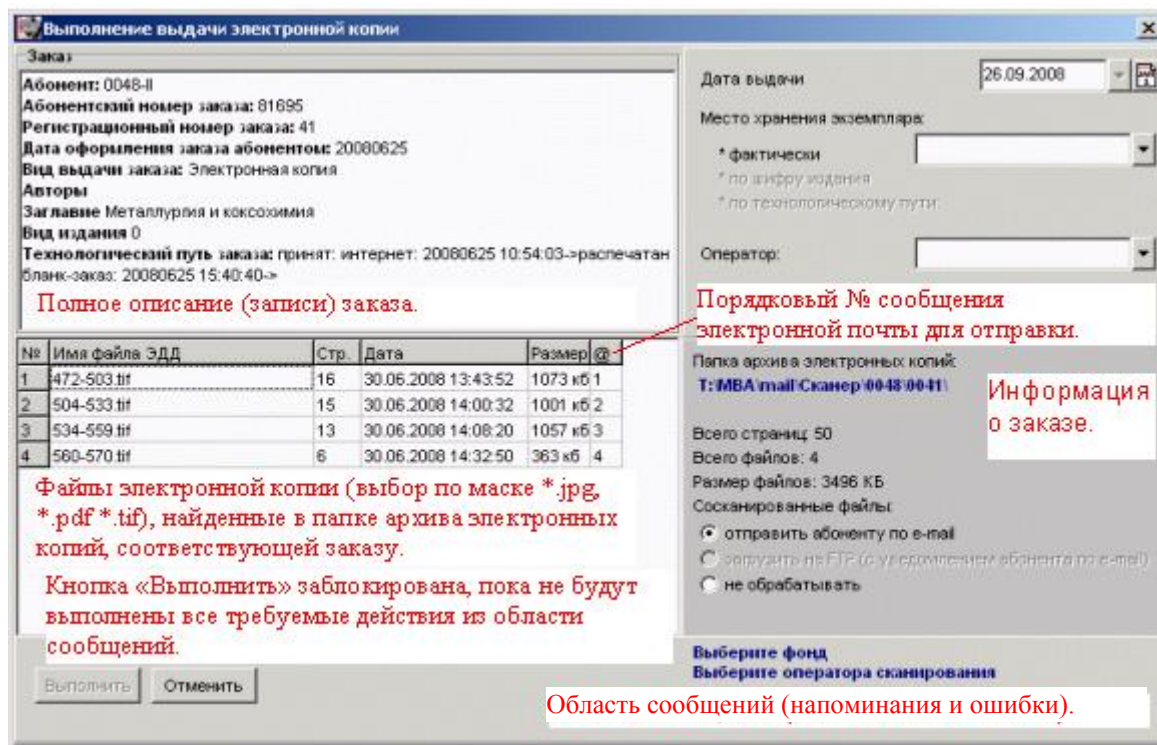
Выполнение выдачи электронной копии

Заказ

**Абонент:** 0048-II
**Абонентский номер заказа:** 81695
**Регистрационный номер заказа:** 41
**Дата оформления заказа абонентом:** 20080625
**Вид выдачи заказа:** Электронная копия
**Авторы**
**Заглавие** Металлургия и коксохимия
**Вид издания** 0
**Технологический путь заказа:** принят: интернет: 20080625 10:54:03->распечатан бланк-заказ: 20080625 15:40:40->

Полное описание (записи) заказа.

Дата выдачи 26.09.2008

Место хранения экземпляра:

* фактически
* по шифру издания
* по технологическому пути

Оператор:

Порядковый № сообщения электронной почты для отправки.

| № | Имя файла ЭДД | Стр. | Дата | Размер | @ |
|---|---|---|---|---|---|
| 1 | 472-503.tif | 16 | 30.06.2008 13:43:52 | 1073 кб | 1 |
| 2 | 504-533.tif | 15 | 30.06.2008 14:00:32 | 1001 кб | 2 |
| 3 | 534-559.tif | 13 | 30.06.2008 14:08:20 | 1057 кб | 3 |
| 4 | 560-570.tif | 6 | 30.06.2008 14:32:50 | 363 кб | 4 |

Файлы электронной копии (выбор по маске *.jpg, *.pdf *.tif), найденные в папке архива электронных копий, соответствующей заказу.

Кнопка «Выполнить» заблокирована, пока не будут выполнены все требуемые действия из области сообщений.

Папка архива электронных копий:
T:\MBA\mail\Сканер\0048\0041\

Информация о заказе.

Всего страниц: 50
Всего файлов: 4
Размер файлов: 3496 КБ
Сосканированные файлы:
отправить абоненту по e-mail
загрузить на FTP (с уведомлением абонента по e-mail)
не обрабатывать

Выберите фонд
Выберите оператора сканирования

Выполнить Отменить

Область сообщений (напоминания и ошибки).